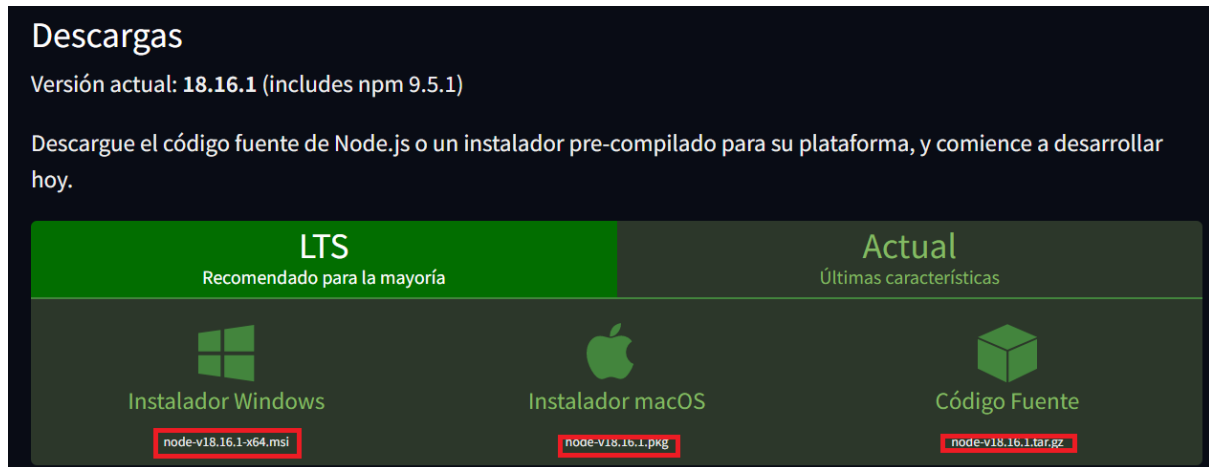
Descargas

Versión actual: 18.16.1 (includes npm 9.5.1)

Descargue el código fuente de Node.js o un instalador pre-compilado para su plataforma, y comience a desarrollar hoy.

LTS
Recomendado para la mayoría

Actual
Últimas características

Instalador Windows
node-v18.16.1-x64.msi

Instalador macOS
node-v18.16.1.pkg

Código Fuente
node-v18.16.1.tar.gz